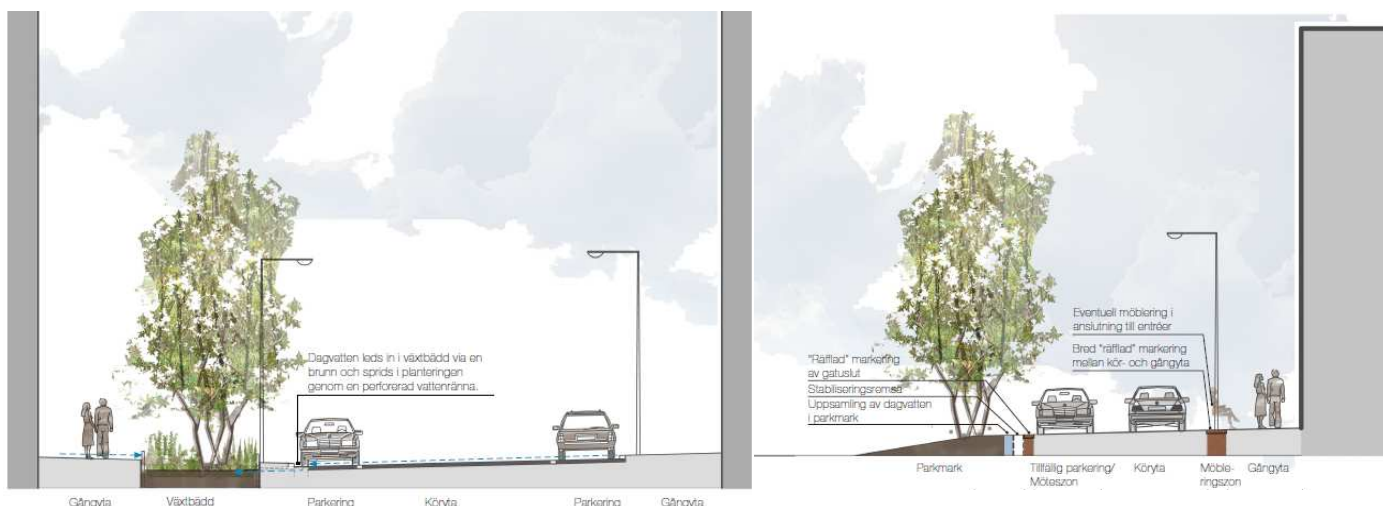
Dagvatten leds in i växtbädd via en brunn och sprids i planteringen genom en perforerad vattenränna.

Gångyta
Växtbädd
Parkering
Köryta
Parkering
Gångyta

Eventuell möblering i anslutning till entréer

Bred "räfflad" markering mellan kör- och gångyta

"Räfflad" markering av gatuslut

Stabiliseringsremsa

Uppsamling av dagvatten i parkmark

Parkmark
Tillfällig parkering/ Möteszon
Köryta
Möbleringszon
Gångyta